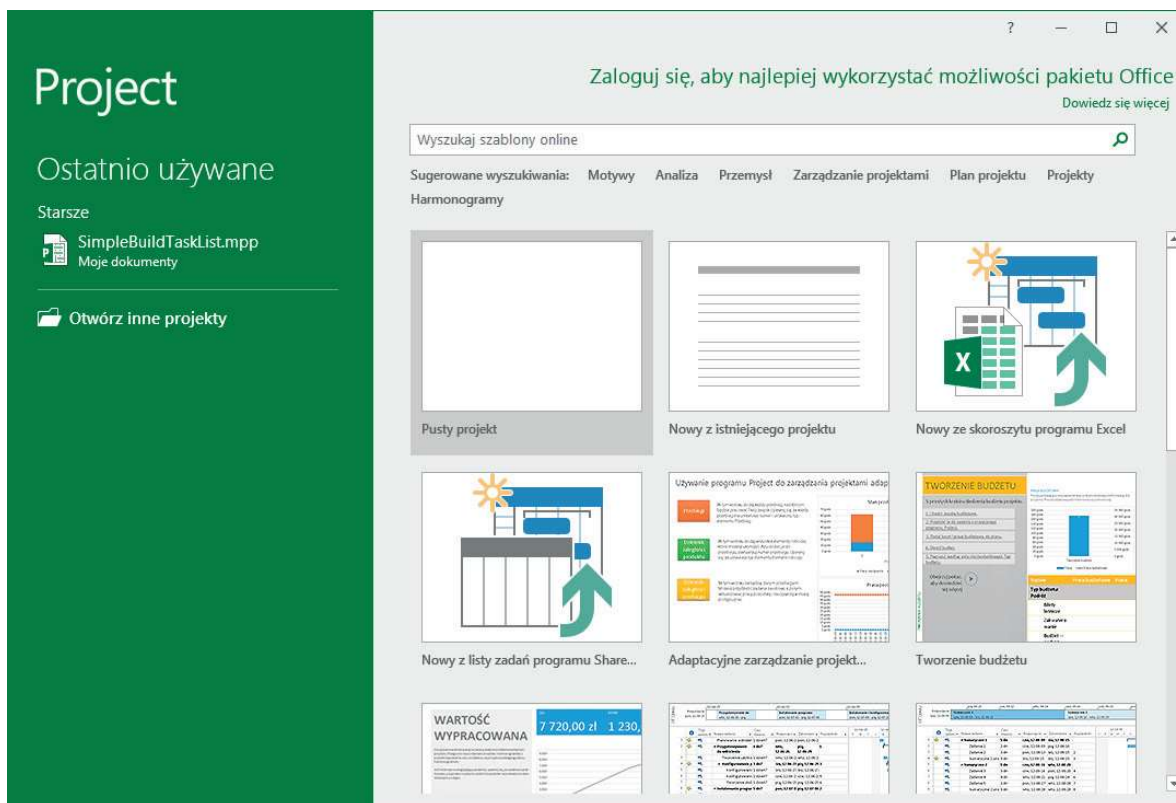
Project

Ostatnio używane

Starsze

SimpleBuildTaskList.mpp
Moje dokumenty

Otwórz inne projekty

?

Zaloguj się, aby najlepiej wykorzystać możliwości pakietu Office

Dowiedz się więcej

Wyszukaj szablony online

Sugerowane wyszukiwania: Motywy Analiza Przemysł Zarządzanie projektami Plan projektu Projekty Harmonogramy

Pusty projekt

Nowy z istniejącego projektu

Nowy ze skoroszytu programu Excel

Używanie programu Project do zarządzania projektami adap

TWORZENIE BUDŻETU

Nowy z listy zadań programu Share...

Adaptacyjne zarządzanie projekt...

Tworzenie budżetu

WARTOŚĆ WYPRACOWANA

7 720,00 zł 1 230,